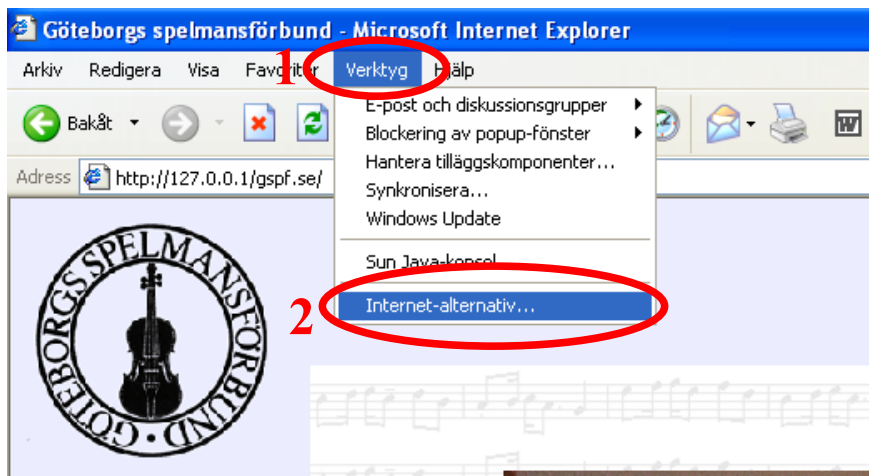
Göteborgs spelmansförbund - Microsoft Internet Explorer

Arkiv Redigera Visa Favoriter Verktyg Hjälp

1

Bakåt

E-post och diskussionsgrupper
Blockering av popup-fönster
Hantera tilläggskomponenter...
Synkronisera...
Windows Update

Sun Java-konsol

2

Internet-alternativ...

Adress http://127.0.0.1/gspf.se/

GÖTEBORGS SPELMANSFÖRBUND